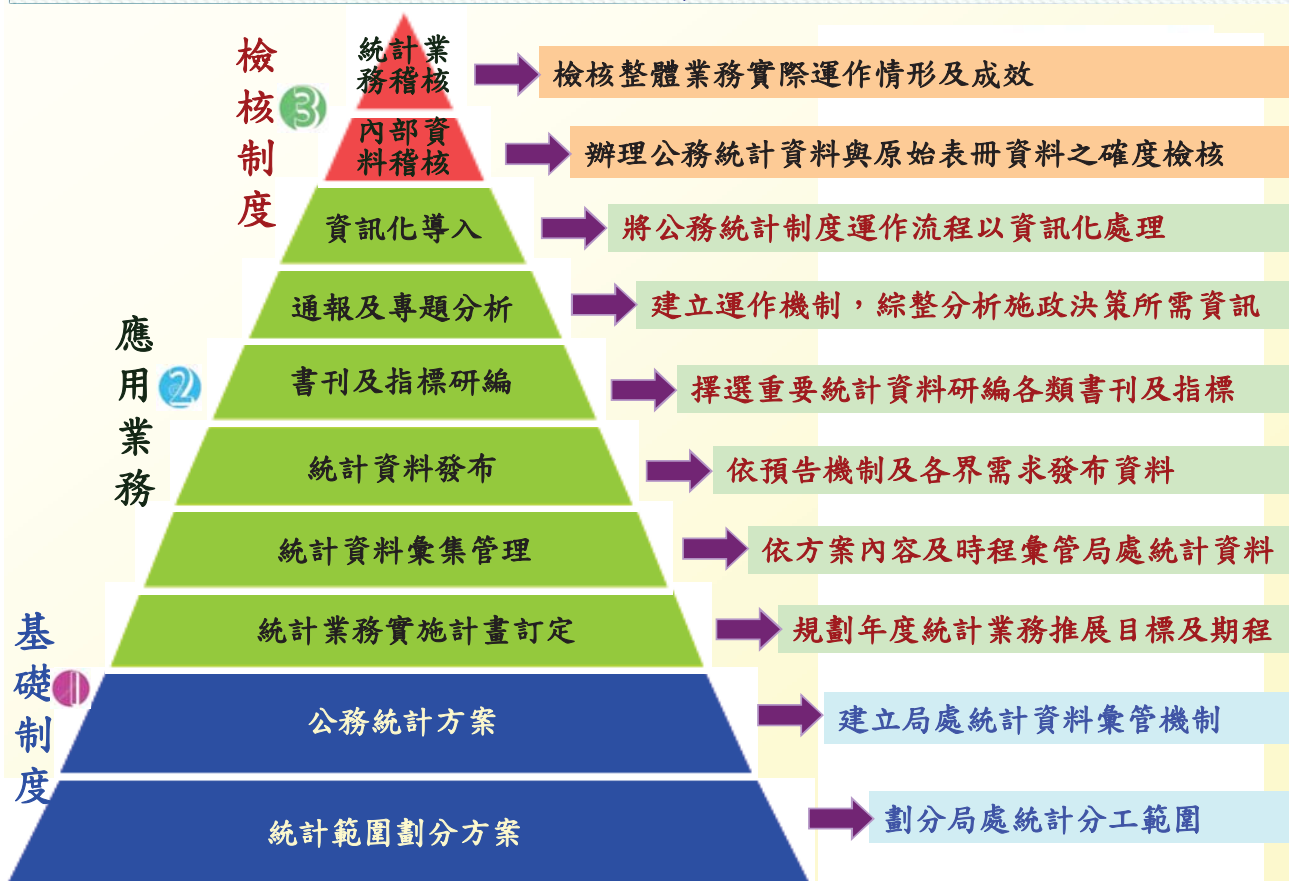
檢核制度 ③

統計業務稽核 檢核整體業務實際運作情形及成效

內部資料稽核 辦理公務統計資料與原始表冊資料之確度檢核

資訊化導入 將公務統計制度運作流程以資訊化處理

應用業務 ②

通報及專題分析 建立運作機制，綜整分析施政決策所需資訊

書刊及指標研編 擇選重要統計資料研編各類書刊及指標

統計資料發布 依預告機制及各界需求發布資料

統計資料彙集管理 依方案內容及時程彙管局處統計資料

基礎制度 ①

統計業務實施計畫訂定 規劃年度統計業務推展目標及期程

公務統計方案 建立局處統計資料彙管機制

統計範圍劃分方案 劃分局處統計分工範圍